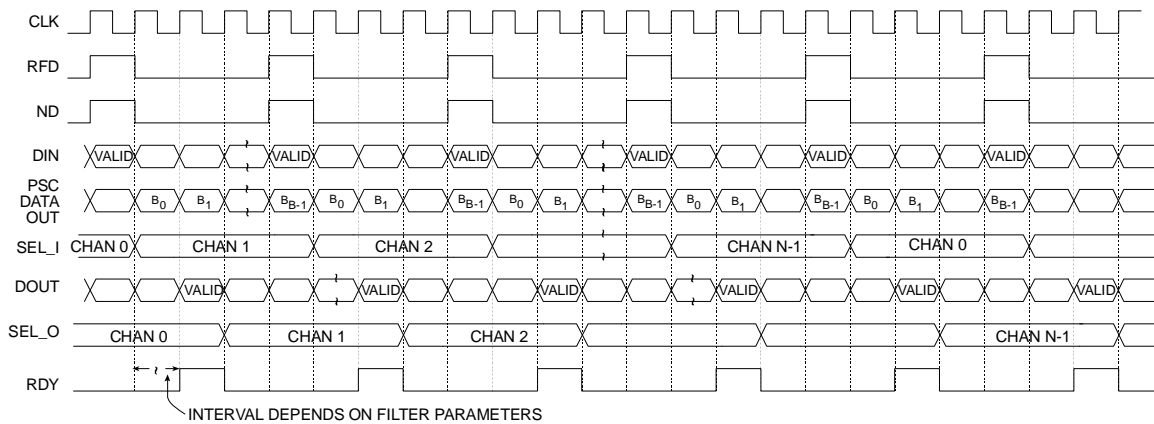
CLK

RFD

ND

DIN VALID VALID VALID VALID VALID VALID

PSC DATA OUT $B_0$ $B_1$ $B_{B-1}$ $B_0$ $B_1$ $B_{B-1}$ $B_0$ $B_1$ $B_{B-1}$ $B_0$ $B_1$ $B_{B-1}$ $B_0$ $B_1$ $B_{B-1}$

SEL_I CHAN 0 CHAN 1 CHAN 2 CHAN N-1 CHAN 0

DOUT VALID VALID VALID VALID VALID VALID

SEL_O CHAN 0 CHAN 1 CHAN 2 CHAN N-1

RDY

INTERVAL DEPENDS ON FILTER PARAMETERS